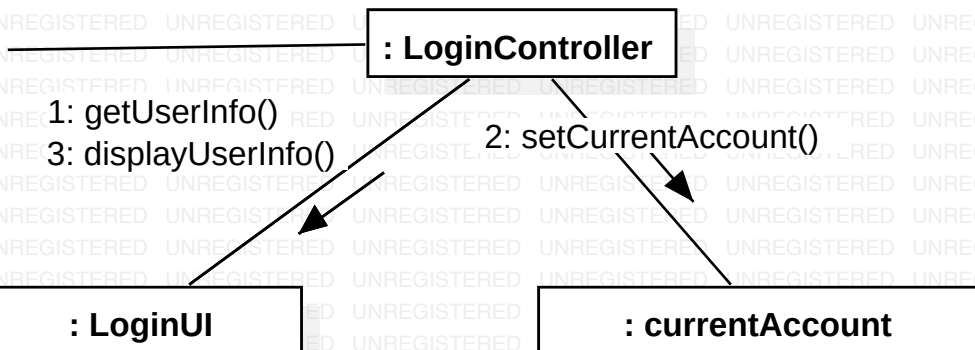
: LoginController

1: getUserInfo()
3: displayUserInfo()

2: setCurrentAccount()

: LoginUI

: currentAccount

UNREGISTERED UNREGISTERED UNREGISTERED UNREGISTERED UNREGISTERED UNREGISTERED UNREGISTERED UNREGISTERED UNREGISTERED UNREGISTERED UNREGISTERED UNREGISTERED UNREGISTERED UNREGISTERED UNREGISTERED UNREGISTERED UNREGISTERED UNREGISTERED UNREGISTERED UNREGISTERED UNREGISTERED UNREGISTERED UNREGISTERED UNREGISTERED UNREGISTERED UNREGISTERED UNREGISTERED UNREGISTERED UNREGISTERED UNREGISTERED UNREGISTERED UNREGISTERED UNREGISTERED UNREGISTERED UNREGISTERED UNREGISTERED UNREGISTERED UNREGISTERED